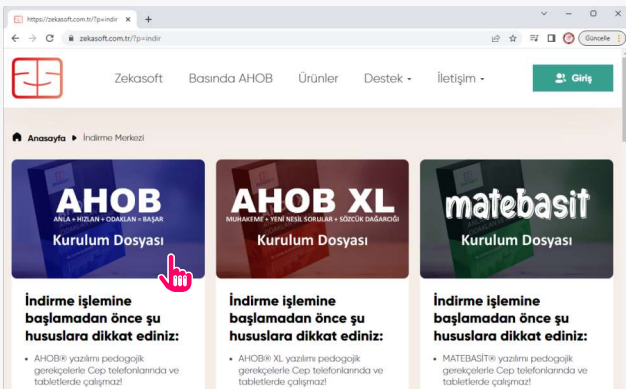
https://zekasoft.com.tr/?p=indir ×  +

zekasoft.com.tr/?p=indir

Güncelle

Zekasoft  Basında AHOB  Ürünler  Destek  İletişim

Giriş

Anasayfa ▸ İndirme Merkezi

AHOB
ANLA + HIZLAN + ODAKLAN = BAŞAR
Kurulum Dosyası

İndirme işlemine başlamadan önce şu hususlara dikkat ediniz:

• AHOB® yazılımı pedogojik gerekçelerle Cep telefonlarında ve tabletlerde çalışmaz!

AHOB XL
MUHAKEME + YENİ NESİL SORULAR + SÖZCÜK DAĞARCIĞI
Kurulum Dosyası

İndirme işlemine başlamadan önce şu hususlara dikkat ediniz:

• AHOB® XL yazılımı pedogojik gerekçelerle Cep telefonlarında ve tabletlerde çalışmaz!

matebasit
Kurulum Dosyası

İndirme işlemine başlamadan önce şu hususlara dikkat ediniz:

• MATEBASİT® yazılımı pedogojik gerekçelerle Cep telefonlarında ve tabletlerde çalışmaz!